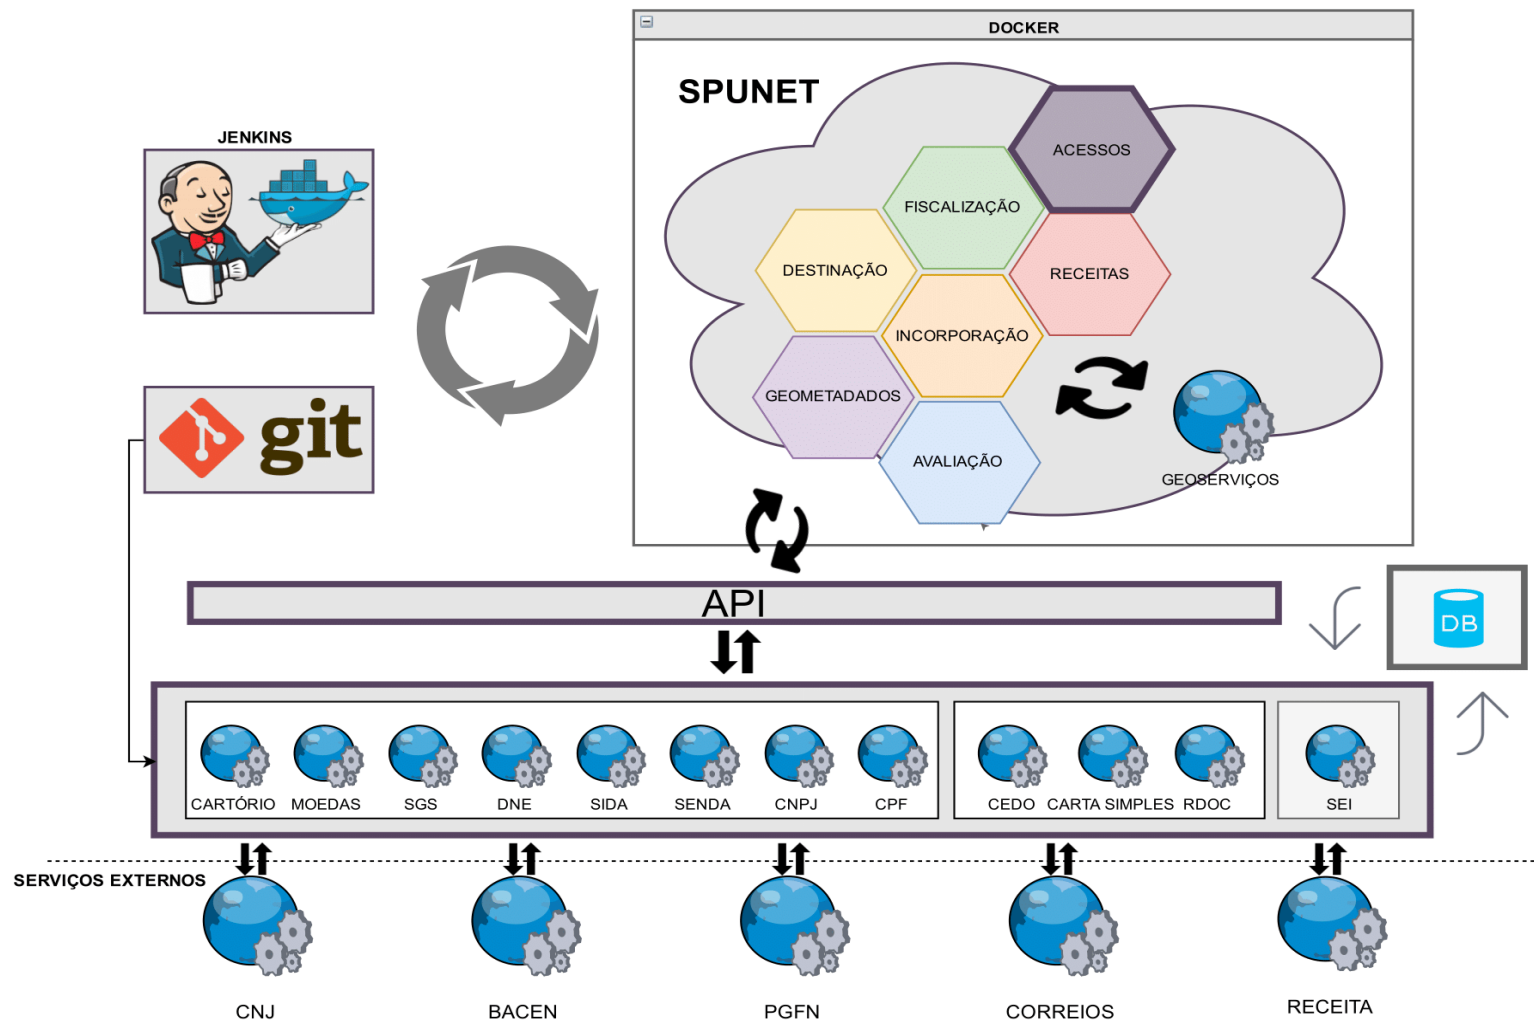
DOCKER

SPUNET

ACESSOS
FISCALIZAÇÃO
DESTINAÇÃO
RECEITAS
INCORPORAÇÃO
GEOMETADADOS
AVALIAÇÃO
GEOSERVIÇOS

JENKINS

git

API

DB

CARTÓRIO MOEDAS SGS DNE SIDA SENDA CNPJ CPF

CEDO CARTA SIMPLES RDOC

SEI

SERVIÇOS EXTERNOS

CNJ BACEN PGFN CORREIOS RECEITA